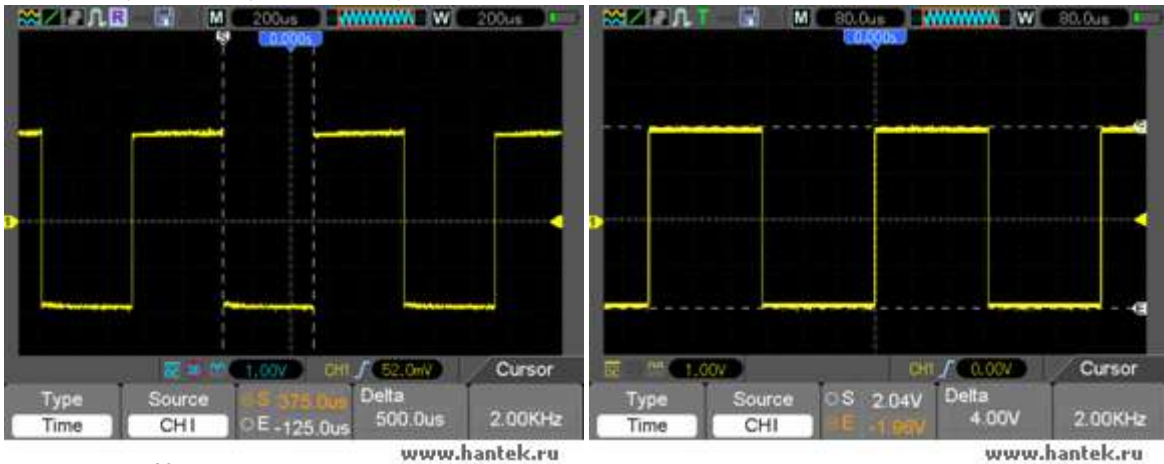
R M 200us W 200us
S
0.000s
1
1.00V CH1 52.0mV Cursor
Type Time
Source CH I
S 375.0us
E -125.0us
Delta 500.0us
2.00KHz
www.hantek.ru

T M 80.0us W 80.0us
0.000s
S
E
1
1.00V CH1 0.00V Cursor
Type Time
Source CHI
S 2.04V
E -1.96V
Delta 4.00V
2.00KHz
www.hantek.ru